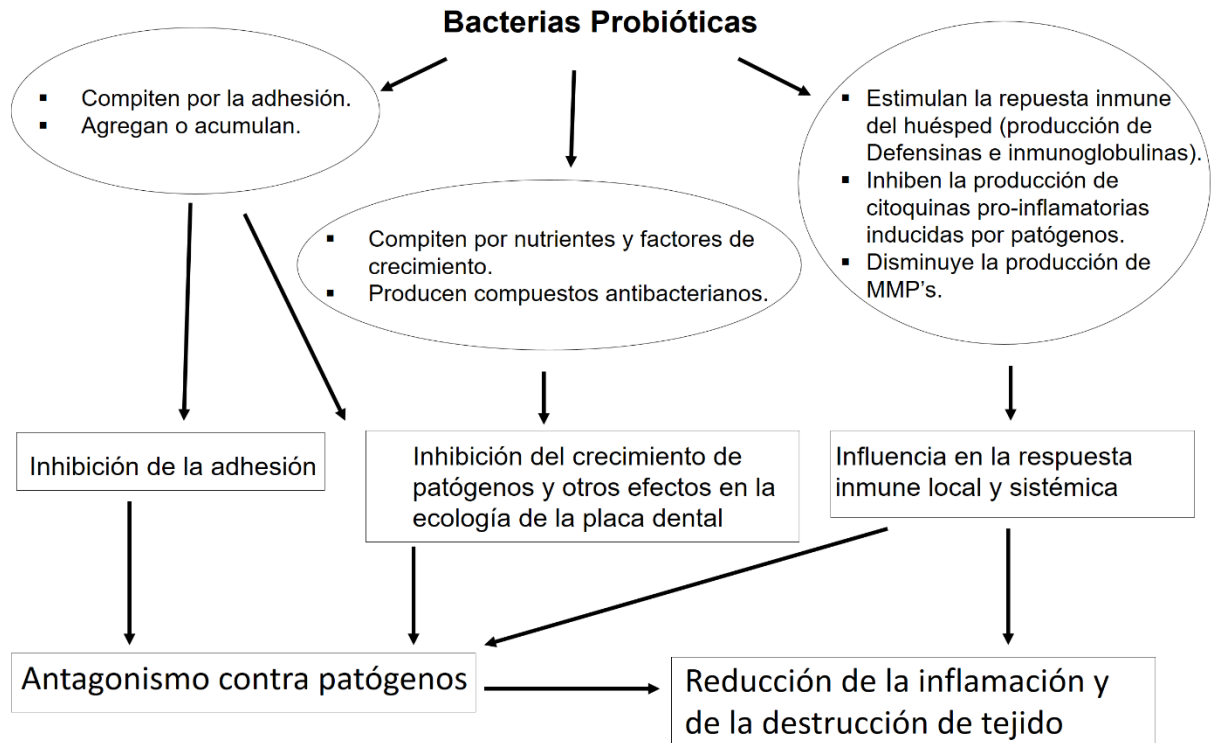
Bacterias Probióticas

- Compiten por la adhesión.
- Agregan o acumulan.

- Compiten por nutrientes y factores de crecimiento.
- Producen compuestos antibacterianos.

- Estimulan la repuesta inmune del huésped (producción de Defensinas e inmunoglobulinas).
- Inhiben la producción de citoquinas pro-inflamatorias inducidas por patógenos.
- Disminuye la producción de MMP's.

Inhibición de la adhesión

Inhibición del crecimiento de patógenos y otros efectos en la ecología de la placa dental

Influencia en la respuesta inmune local y sistémica

Antagonismo contra patógenos

Reducción de la inflamación y de la destrucción de tejido